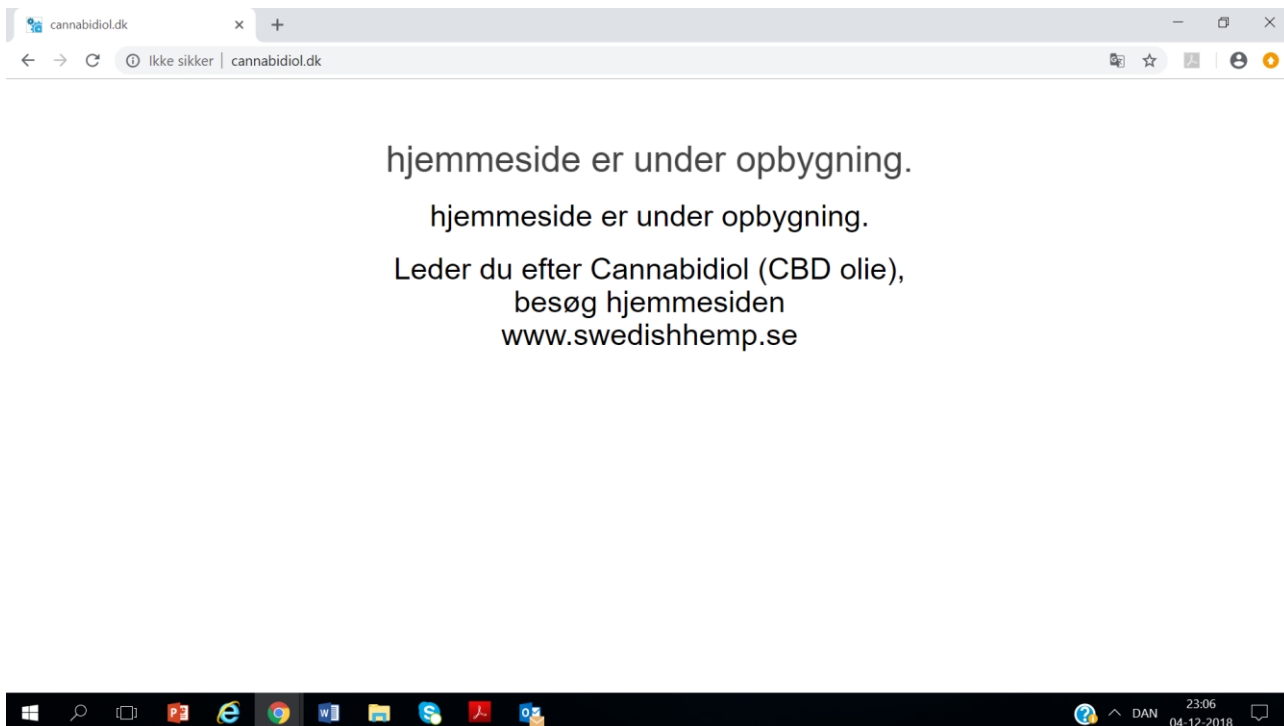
cannabidiol.dk

Ikke sikker | cannabidiol.dk

hjemmeside er under opbygning.

hjemmeside er under opbygning.

Leder du efter Cannabidiol (CBD olie), besøg hjemmesiden www.swedishhemp.se

DAN 23:06 04-12-2018